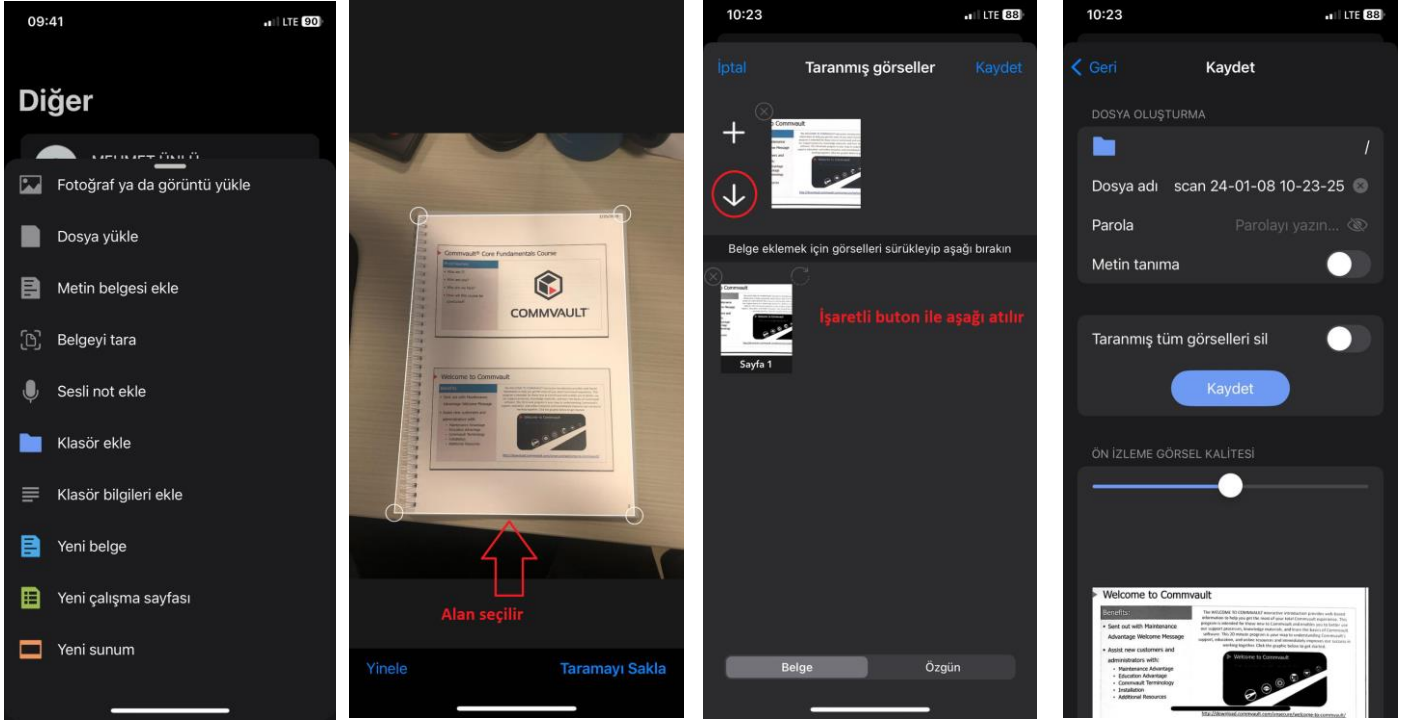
09:41 LTE 90

Diğer

MEHMET ÜNLÜ

Fotoğraf ya da görüntü yükle

Dosya yükle

Metin belgesi ekle

Belgeyi tara

Sesli not ekle

Klasör ekle

Klasör bilgileri ekle

Yeni belge

Yeni çalışma sayfası

Yeni sunum

Commvault® Core Fundamentals Course

COMMVAULT

Welcome to Commvault

Alan seçilir

Yinele

Taramayı Sakla

10:23 LTE 88

İptal

Taranmış görseller

Kaydet

Commvault

Belge eklemek için görselleri sürükleyip aşağı bırakın

İşaretli buton ile aşağı atılır

Sayfa 1

Belge

Özgün

10:23 LTE 88

Geri

Kaydet

DOSYA OLUŞTURMA

/

Dosya adı scan 24-01-08 10-23-25

Parola Parolayı yazın...

Metin tanıma

Taranmış tüm görselleri sil

Kaydet

ÖN İZLEME GÖRSEL KALİTESİ

Welcome to Commvault

Benefits

• Sent out with Maintenance Advantage Welcome Message

• Assist new customers and administrators with:
• Maintenance Advantage
• Education Advantage
• Commvault Terminology
• Installation
• Additional Resources

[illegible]

Welcome to Commvault

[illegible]